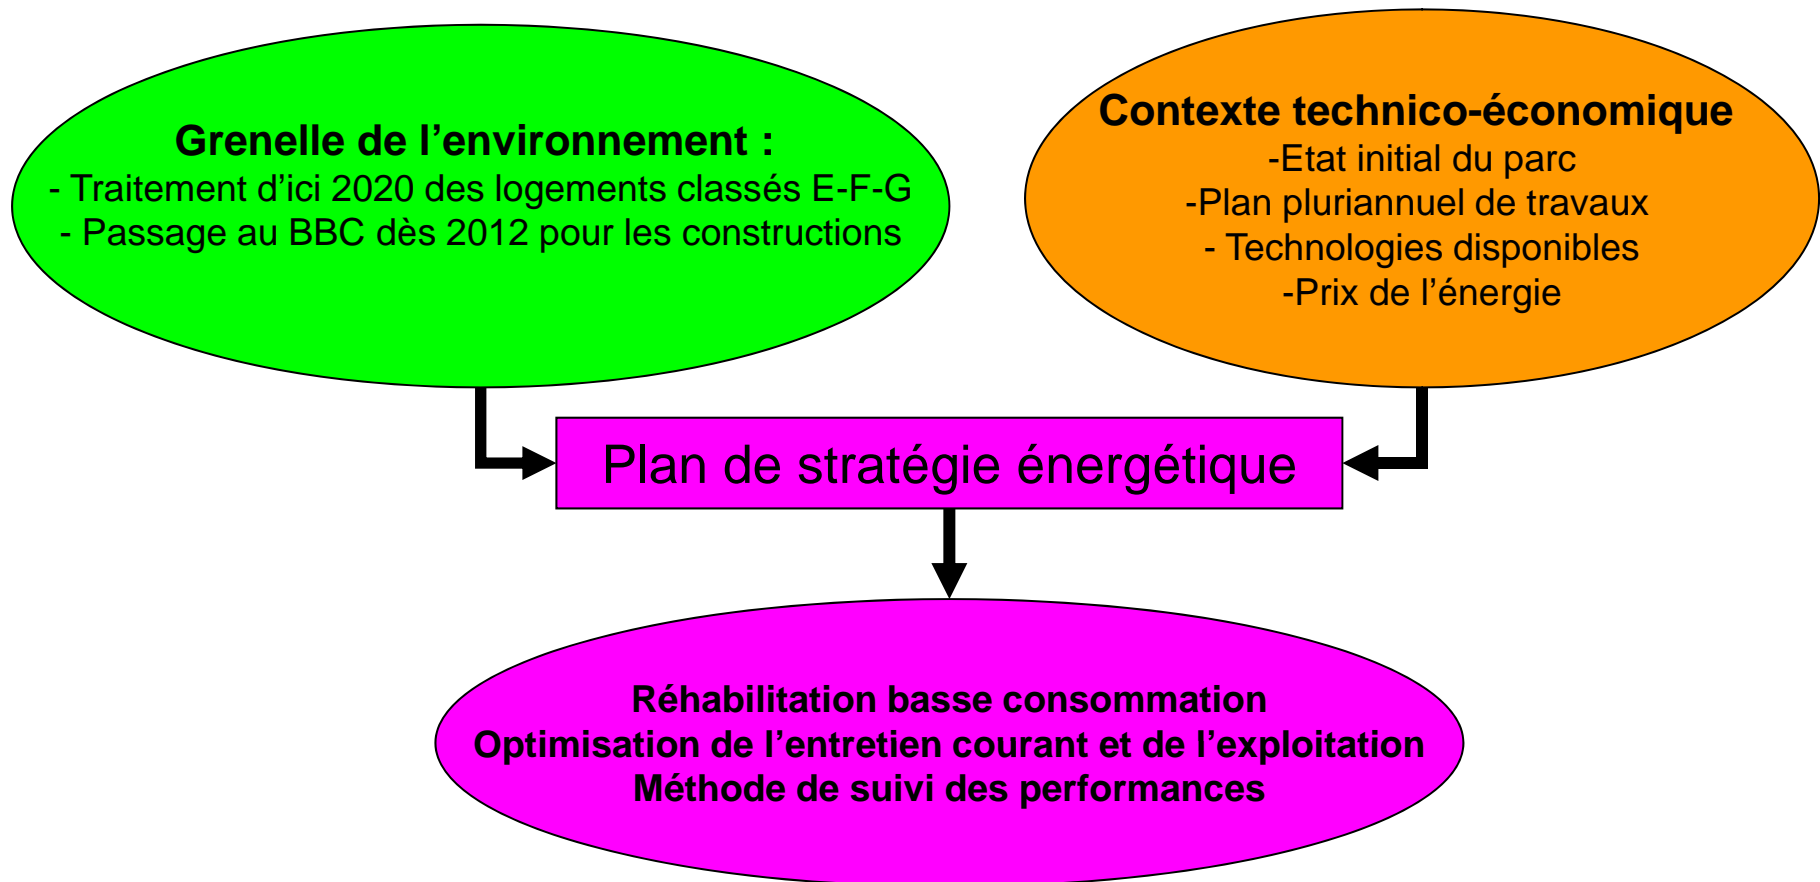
Grenelle de l’environnement :
- Traitement d’ici 2020 des logements classés E-F-G
- Passage au BBC dès 2012 pour les constructions

Contexte technico-économique
-Etat initial du parc
-Plan pluriannuel de travaux
- Technologies disponibles
-Prix de l’énergie

Plan de stratégie énergétique

Réhabilitation basse consommation
Optimisation de l’entretien courant et de l’exploitation
Méthode de suivi des performances